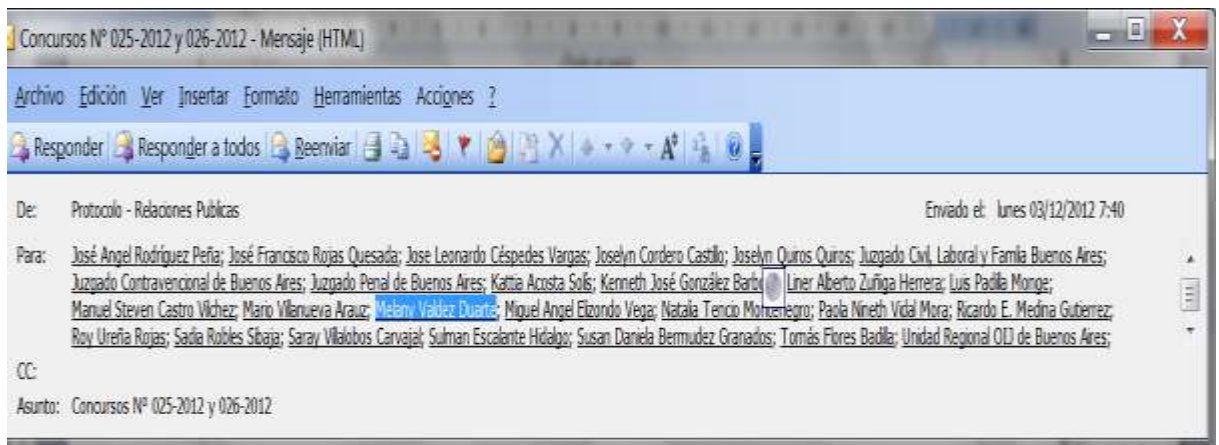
Concursos Nº 025-2012 y 026-2012 - Mensaje (HTML)

Archivo Edición Ver Insertar Formato Herramientas Acciones ?

Responder Responder a todos Reenviar

De: Protocolo - Relaciones Publicas

Enviado el: lunes 03/12/2012 7:40

Para: José Angel Rodríguez Peña; José Francisco Rojas Quesada; Jose Leonardo Céspedes Vargas; Joselyn Cordero Castillo; Joselyn Quiros Quiros; Juzgado Civil, Laboral y Familia Buenos Aires; Juzgado Contravencional de Buenos Aires; Juzgado Penal de Buenos Aires; Kattia Acosta Solís; Kenneth José González Barb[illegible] Liner Alberto Zuñiga Herrera; Luis Padilla Monge; Manuel Steven Castro Vilchez; Mario Villanueva Arauz; Melany Valdez Duarte; Miguel Angel Elizondo Vega; Natalia Tencio Montenegro; Paola Nineth Vidal Mora; Ricardo E. Medina Gutierrez; Roy Ureña Rojas; Sadia Robles Sibaja; Saray Villalobos Carvajal; Sulman Escalante Hidalgo; Susan Daniela Bermudez Granados; Tomás Flores Badilla; Unidad Regional OIJ de Buenos Aires;

CC:

Asunto: Concursos Nº 025-2012 y 026-2012